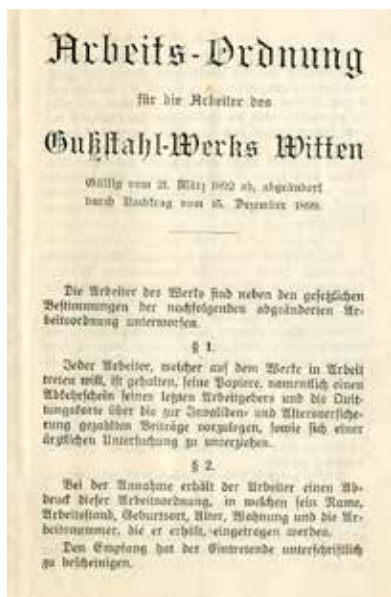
Arbeits-Ordnung

für die Arbeiter des

Gußstahl-Werks Witten

Gültig vom 21. März 1892 ab, abgeändert durch Nachtrag vom 15. Dezember 1898.

Die Arbeiter des Werks sind neben den gesetzlichen Bestimmungen der nachfolgenden abgeänderten Arbeitsordnung unterworfen.

§ 1.

Jeder Arbeiter, welcher auf dem Werke in Arbeit treten will, ist gehalten, seine Papiere, namentlich einen Abkehrschein seines letzten Arbeitgebers und die Quittungskarte über die zur Invaliden- und Altersversicherung gezahlten Beiträge vorzulegen, sowie sich einer ärztlichen Untersuchung zu unterziehen.

§ 2.

Bei der Annahme erhält der Arbeiter einen Abdruck dieser Arbeitsordnung, in welchen sein Name, Arbeitsstand, Geburtsort, Alter, Wohnung und die Arbeitsnummer, die er erhält, eingetragen werden.

Den Empfang hat der Eintretende unterschriftlich zu bescheinigen.